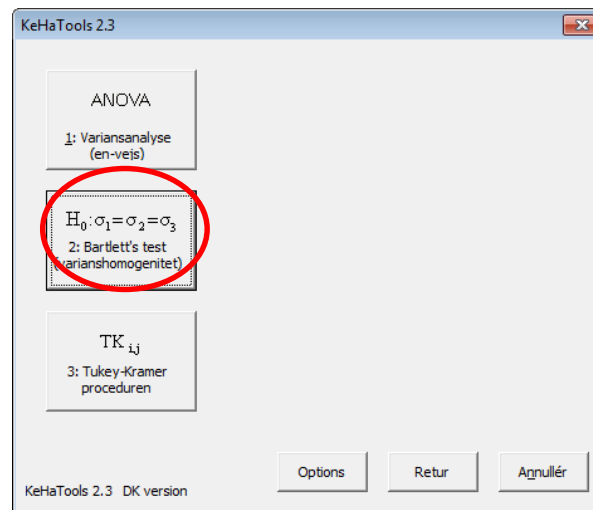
KeHaTools 2.3

ANOVA

1: Variansanalyse (en-vejs)

$H_0: \sigma_1 = \sigma_2 = \sigma_3$

2: Bartlett's test (varianshomogenitet)

$TK_{i,j}$

3: Tukey-Kramer proceduren

KeHaTools 2.3 DK version

Options

Retur

Annullér